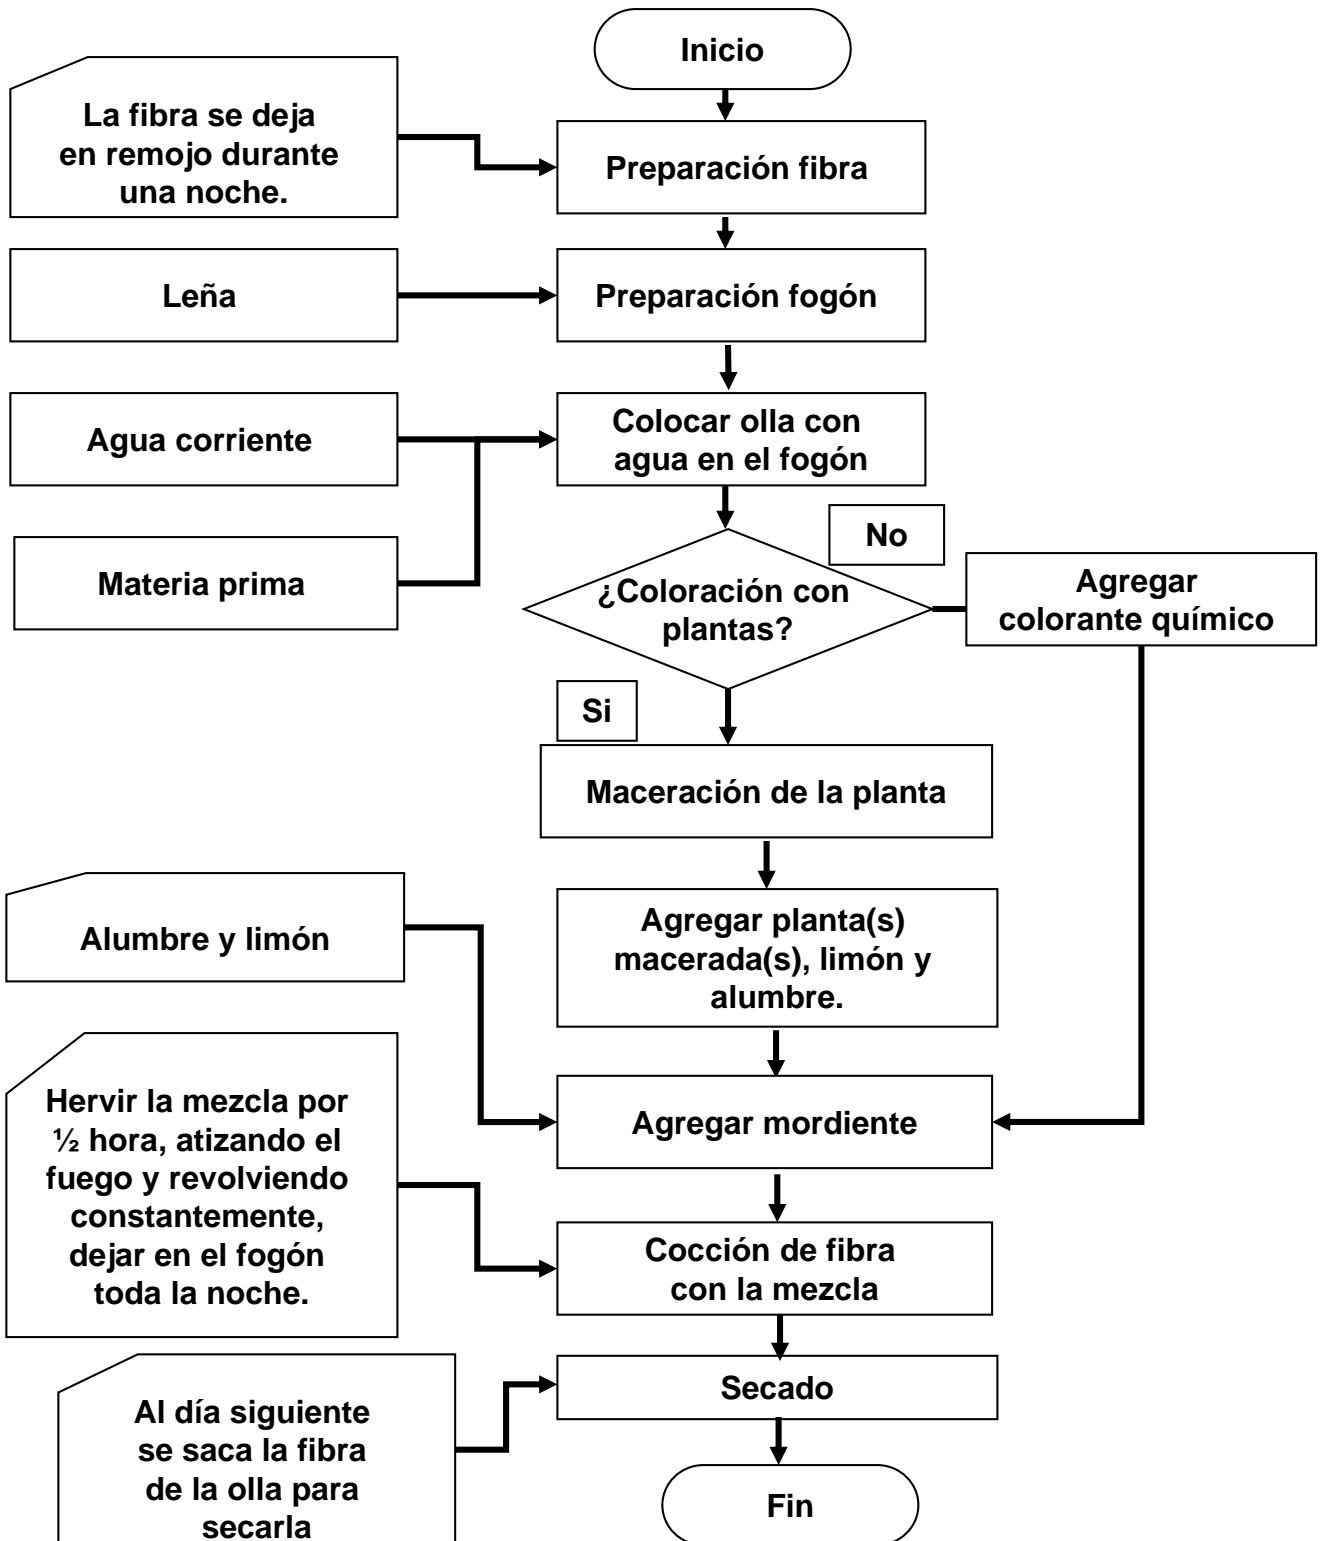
Inicio

La fibra se deja en remojo durante una noche.

Preparación fibra

Leña

Preparación fogón

Agua corriente

Colocar olla con agua en el fogón

Materia prima

No

¿Coloración con plantas?

Agregar colorante químico

Si

Maceración de la planta

Alumbre y limón

Agregar planta(s) macerada(s), limón y alumbre.

Hervir la mezcla por ½ hora, atizando el fuego y revolviendo constantemente, dejar en el fogón toda la noche.

Agregar mordiente

Cocción de fibra con la mezcla

Al día siguiente se saca la fibra de la olla para secarla

Secado

Fin